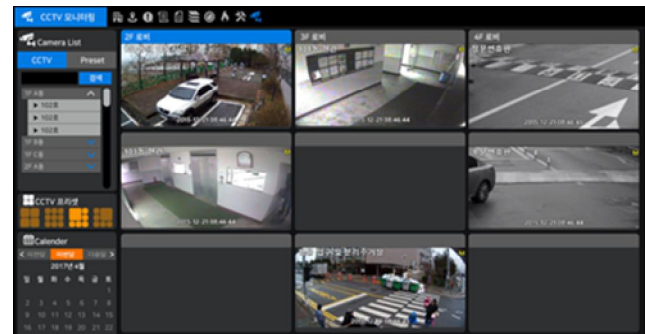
CCTV 모니터링

Camera List

CCTV

Preset

검색

1F 로비

102호

102호

102호

CCTV 프리셋

Calender

이전달

이번달

다음달

2017년 4월

일 월 화 수 목 금 토

2F 로비

3F 로비

4F 로비

2015.12.21 08:46:44

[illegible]